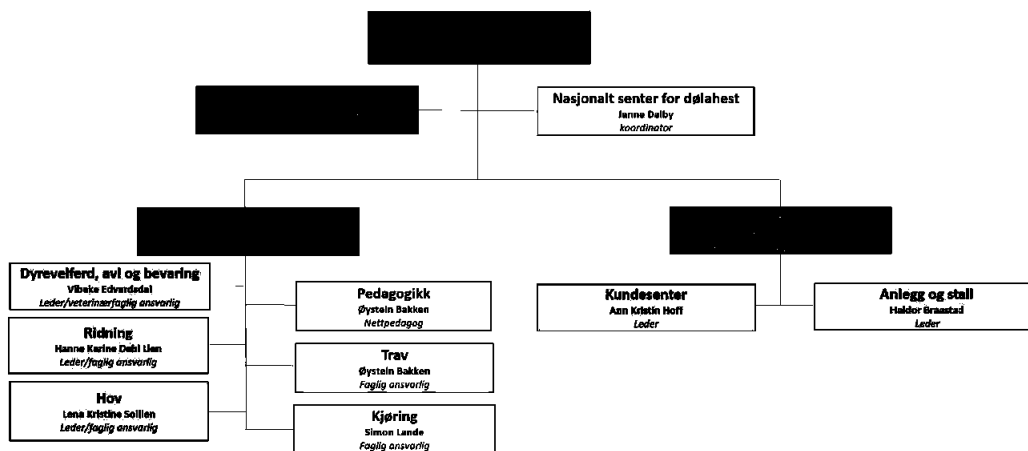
Nasjonalt senter for dølahest
Janne Dalby
koordinator

Dyrevelferd, avl og bevaring
Vibeke Edvardsdal
Leder/veterinærfaglig ansvarlig

Ridning
Hanne Karine Dahl Lien
Leder/faglig ansvarlig

Hov
Lena Kristine Sollien
Leder/faglig ansvarlig

Pedagogikk
Øystein Bakken
Nettpedagog

Trav
Øystein Bakken
Faglig ansvarlig

Kjøring
Simon Lande
Faglig ansvarlig

Kundesenter
Ann Kristin Hoff
Leder

Anlegg og stall
Haldor Braastad
Leder